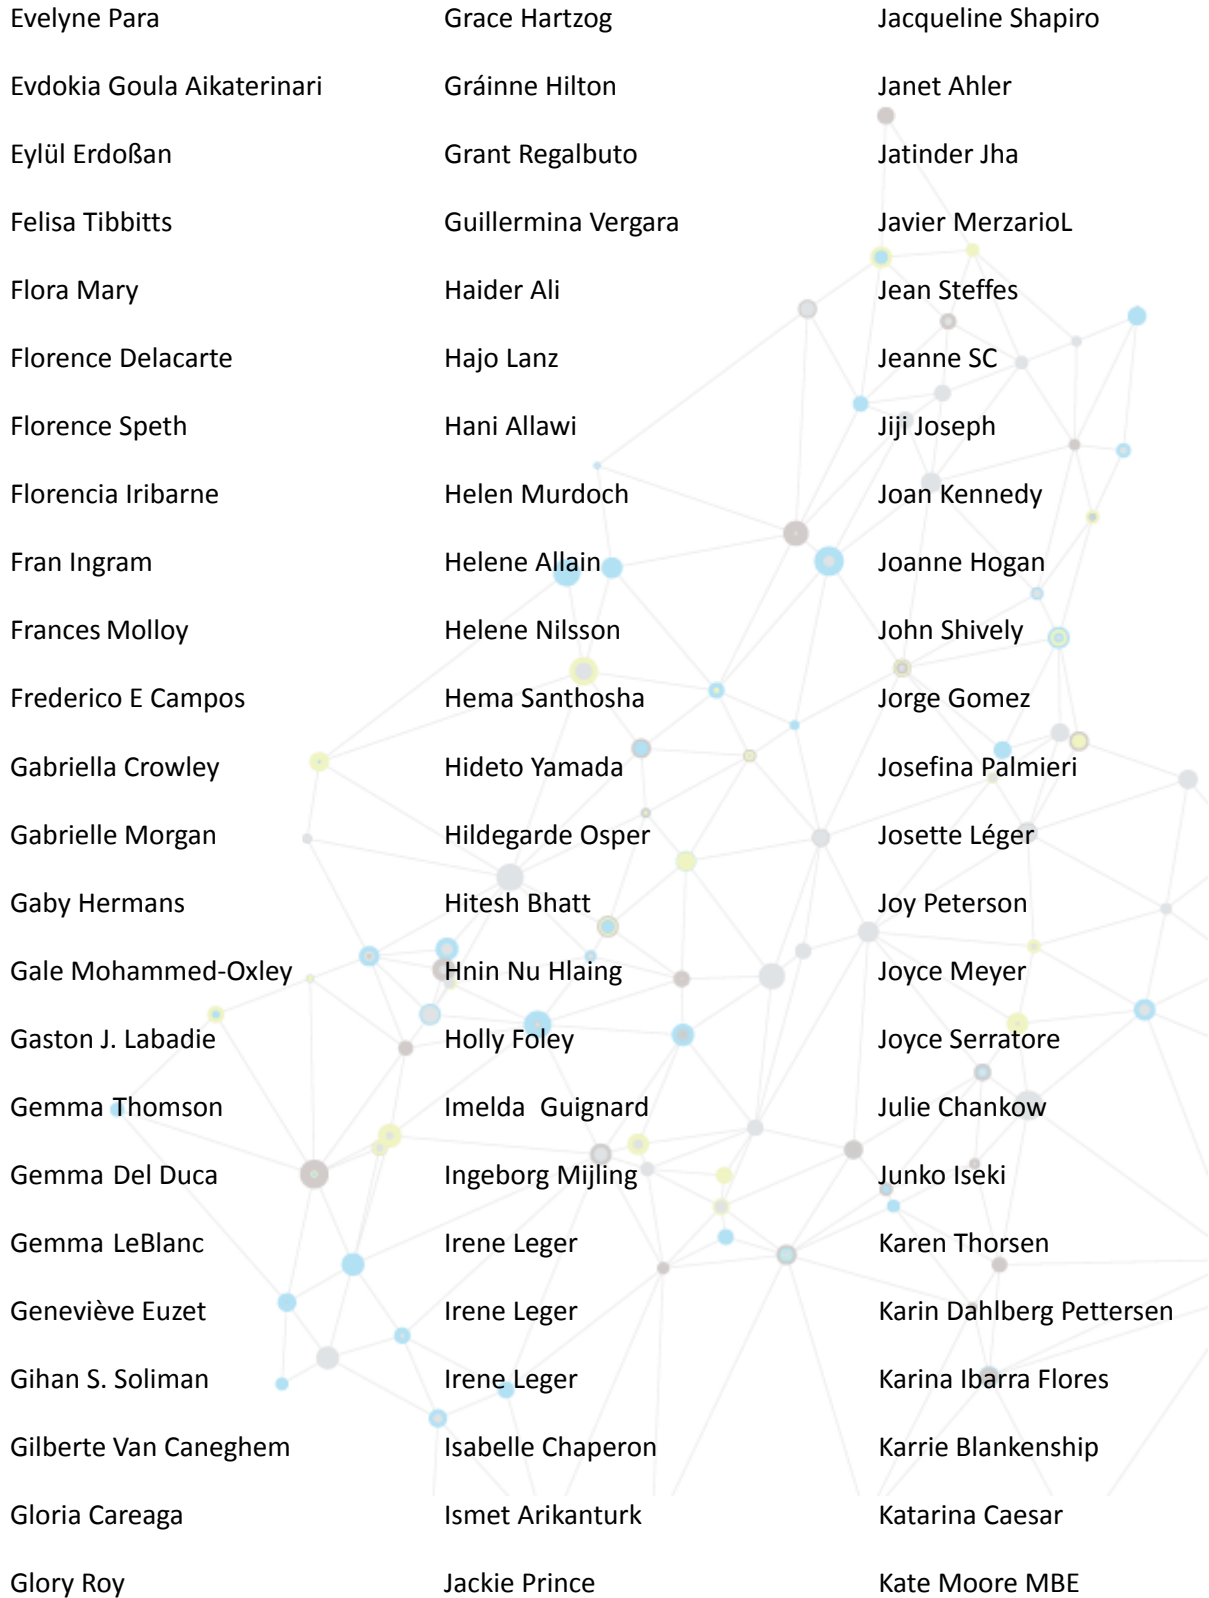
Evelyne Para
Evdokia Goula Aikaterinari
Eylül Erdoßan
Felisa Tibbitts
Flora Mary
Florence Delacarte
Florence Speth
Florencia Iribarne
Fran Ingram
Frances Molloy
Frederico E Campos
Gabriella Crowley
Gabrielle Morgan
Gaby Hermans
Gale Mohammed-Oxley
Gaston J. Labadie
Gemma Thomson
Gemma Del Duca
Gemma LeBlanc
Geneviève Euzet
Gihan S. Soliman
Gilberte Van Caneghem
Gloria Careaga
Glory Roy

Grace Hartzog
Gráinne Hilton
Grant Regalbuto
Guillermina Vergara
Haider Ali
Hajo Lanz
Hani Allawi
Helen Murdoch
Helene Allain
Helene Nilsson
Hema Santhosha
Hideto Yamada
Hildegarde Osper
Hitesh Bhatt
Hnin Nu Hlaing
Holly Foley
Imelda Guignard
Ingeborg Mijling
Irene Leger
Irene Leger
Irene Leger
Isabelle Chaperon
Ismet Arikanturk
Jackie Prince

Jacqueline Shapiro
Janet Ahler
Jatinder Jha
Javier MerzarioL
Jean Steffes
Jeanne SC
Jiji Joseph
Joan Kennedy
Joanne Hogan
John Shively
Jorge Gomez
Josefina Palmieri
Josette Léger
Joy Peterson
Joyce Meyer
Joyce Serratore
Julie Chankow
Junko Iseki
Karen Thorsen
Karin Dahlberg Pettersen
Karina Ibarra Flores
Karrie Blankenship
Katarina Caesar
Kate Moore MBE